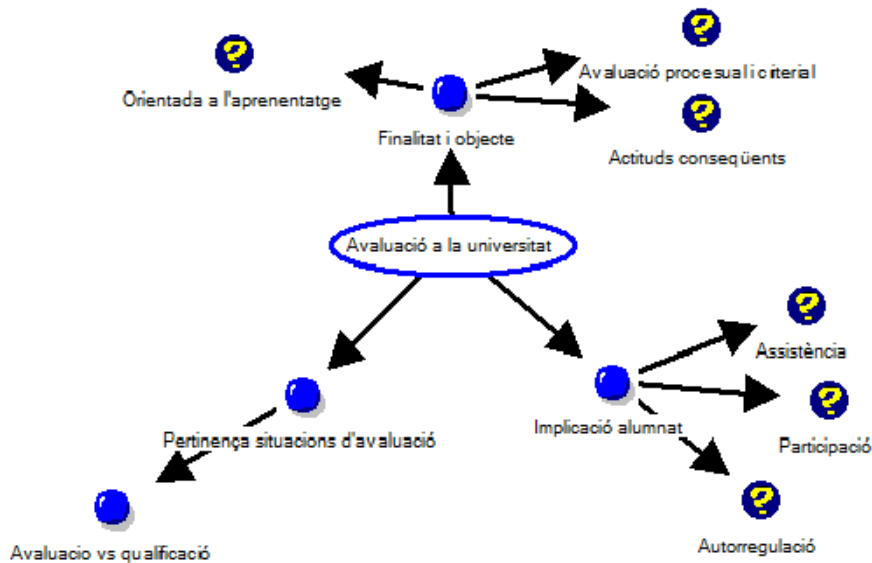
?

Orientada a l'aprenentatge

Finalitat i objecte

?

Avaluació procesual i criterial

?

Actituds conseqüents

Avaluació a la universitat

?

Assistència

?

Participació

Implicació alumnat

?

Autorregulació

Pertinença situacions d'avaluació

Avaluacio vs qualificació